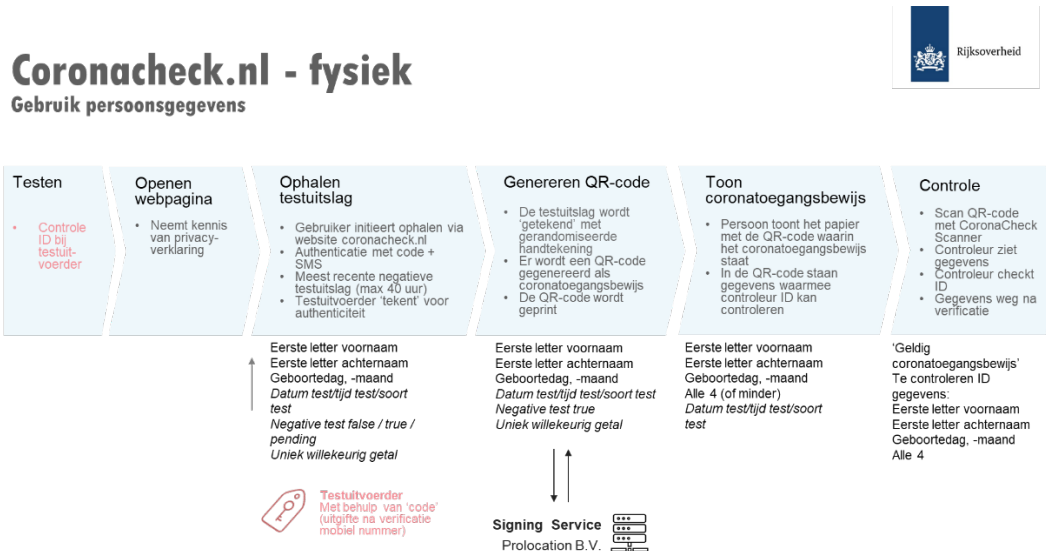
Coronacheck.nl - fysiek
Gebruik persoonsgegevens

Rijksoverheid

Testen

• Controle ID bij testuitvoerder

Openen webpagina

• Neemt kennis van privacyverklaring

Ophalen testuitslag

• Gebruiker initieert ophalen via website coronacheck.nl
• Authenticatie met code + SMS
• Meest recente negatieve testuitslag (max 40 uur)
• Testuitvoerder 'tekent' voor authenticiteit

Genereren QR-code

• De testuitslag wordt 'getekend' met gerandomiseerde handtekening
• Er wordt een QR-code gegenereerd als coronatoegangsbewijs
• De QR-code wordt geprint

Toon coronatoegangsbewijs

• Persoon toont het papier met de QR-code waarin het coronatoegangsbewijs staat
• In de QR-code staan gegevens waarmee controleur ID kan controleren

Controle

• Scan QR-code met CoronaCheck Scanner
• Controleur ziet gegevens
• Controleur checkt ID
• Gegevens weg na verificatie

Eerste letter voornaam
Eerste letter achternaam
Geboortedag, -maand
*Datum test/tijd test/soort test*
*Negative test false / true / pending*
*Uniek willekeurig getal*

Eerste letter voornaam
Eerste letter achternaam
Geboortedag, -maand
*Datum test/tijd test/soort test*
*Negative test true*
*Uniek willekeurig getal*

Eerste letter voornaam
Eerste letter achternaam
Geboortedag, -maand
Alle 4 (of minder)
*Datum test/tijd test/soort test*

'Geldig coronatoegangsbewijs'
Te controleren ID gegevens:
Eerste letter voornaam
Eerste letter achternaam
Geboortedag, -maand
Alle 4

Testuitvoerder
Met behulp van 'code' (uitgifte na verificatie mobiel nummer)

Signing Service
Prolocation B.V.